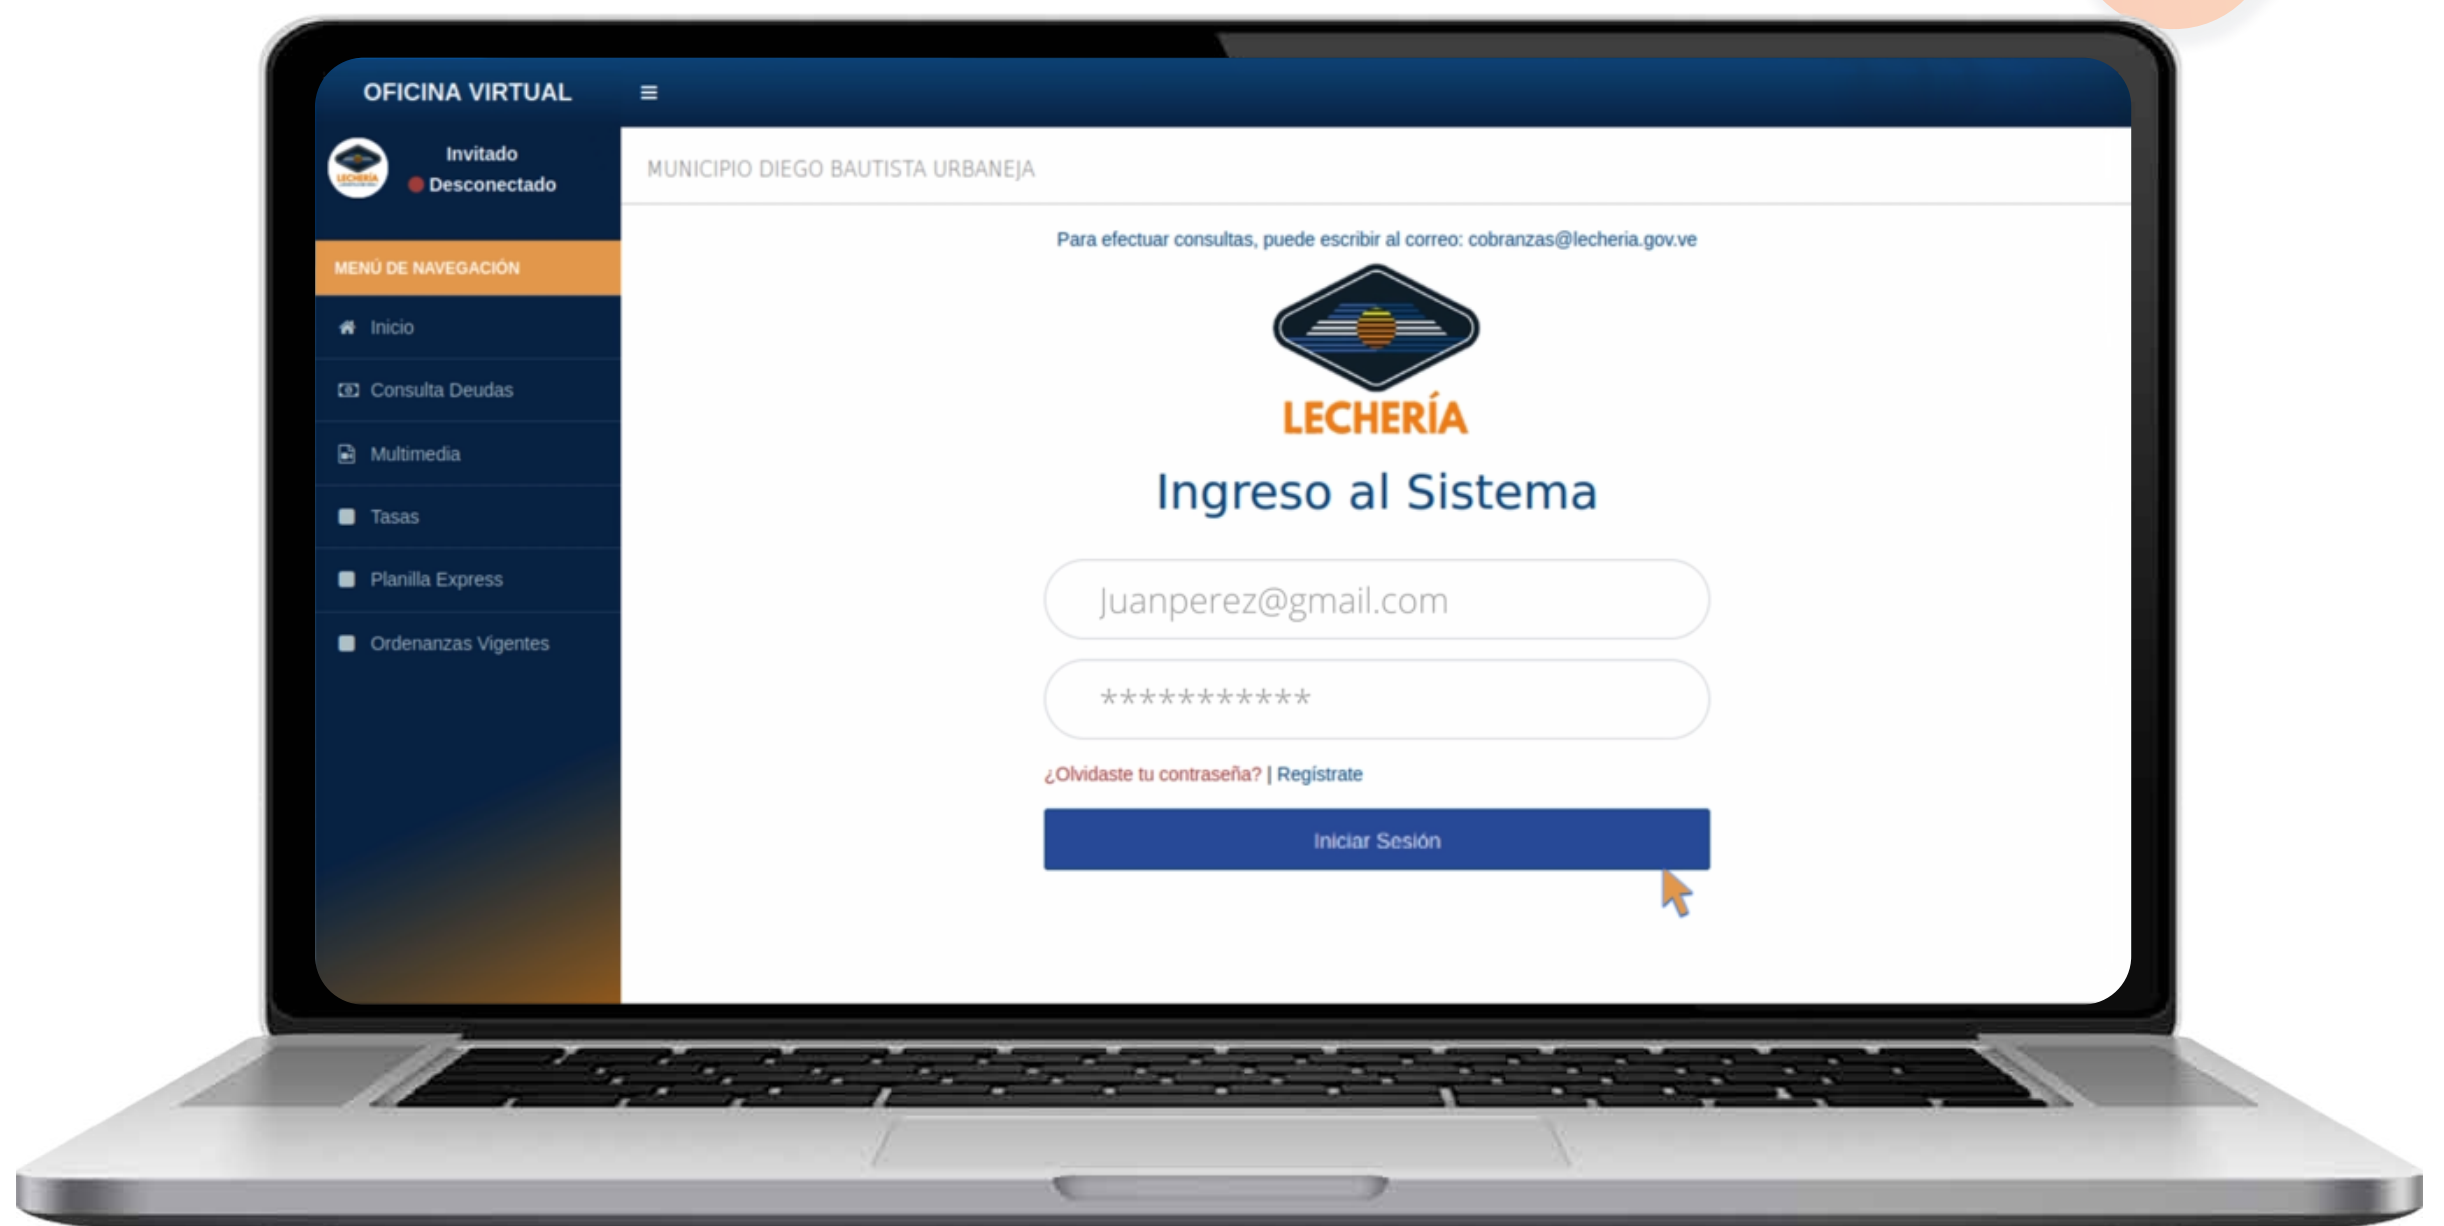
OFICINA VIRTUAL ≡

Invitado
Desconectado

MENÚ DE NAVEGACIÓN

Inicio

Consulta Deudas

Multimedia

Tasas

Planilla Express

Ordenanzas Vigentes

MUNICIPIO DIEGO BAUTISTA URBANEJA

Para efectuar consultas, puede escribir al correo: cobranzas@lecheria.gov.ve

LECHERÍA

Ingreso al Sistema

Juanperez@gmail.com

***********

¿Olvidaste tu contraseña? | Regístrate

Iniciar Sesión